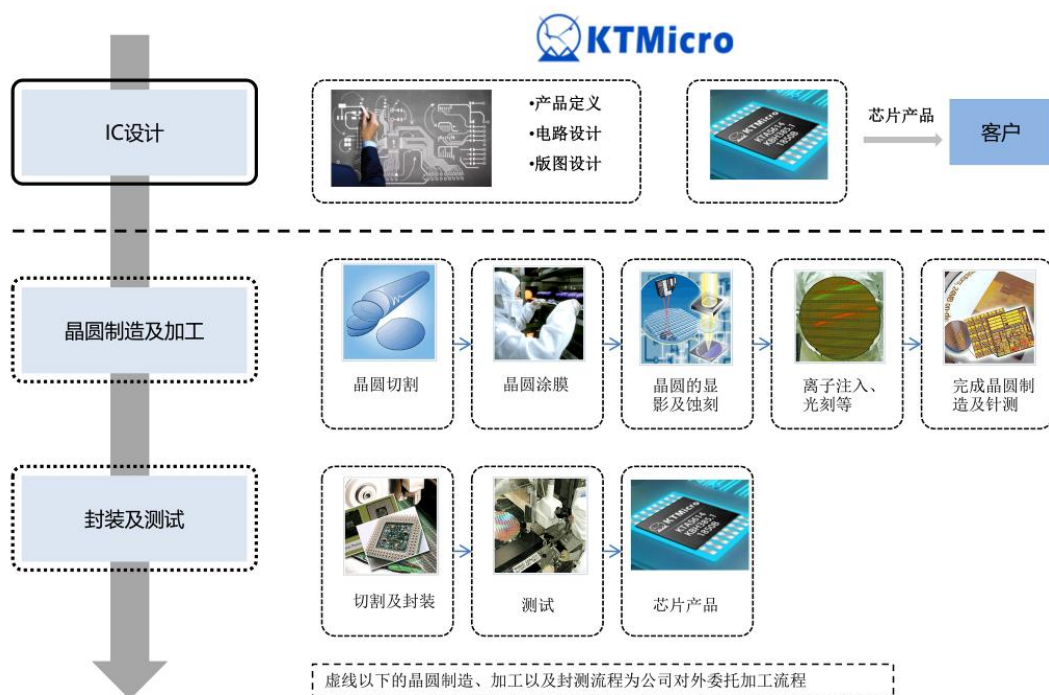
KTMicro

IC设计

•产品定义
•电路设计
•版图设计

芯片产品

客户

晶圆制造及加工

晶圆切割

晶圆涂膜

晶圆的显影及蚀刻

离子注入、光刻等

完成晶圆制造及针测

封装及测试

切割及封装

测试

芯片产品

虚线以下的晶圆制造、加工以及封测流程为公司对外委托加工流程